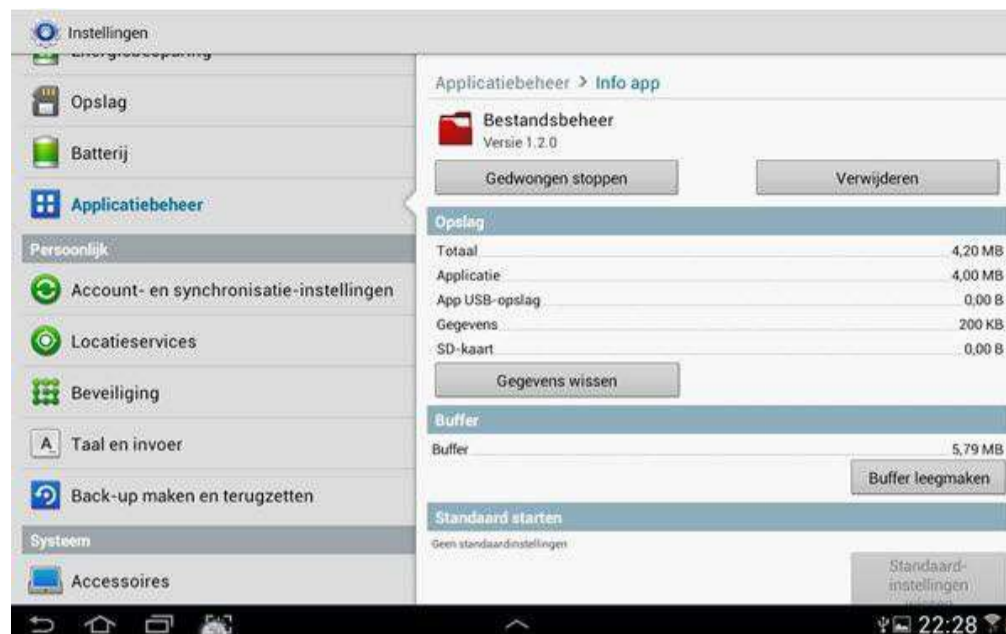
Instellingen

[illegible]

Opslag

Batterij

Applicatiebeheer

Persoonlijk

Account- en synchronisatie-instellingen

Locatieservices

Beveiliging

Taal en invoer

Back-up maken en terugzetten

Systeem

Accessoires

Applicatiebeheer > Info app

Bestandsbeheer
Versie 1.2.0

Gedwongen stoppen

Verwijderen

Opslag

| | |
|---|---|
| Totaal | 4,20 MB |
| Applicatie | 4,00 MB |
| App USB-opslag | 0,00 B |
| Gegevens | 200 KB |
| SD-kaart | 0,00 B |

Gegevens wissen

Buffer

| | |
|---|---|
| Buffer | 5,79 MB |

Buffer leegmaken

Standaard starten

Geen standaardinstellingen

Standaard-instellingen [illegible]

22:28